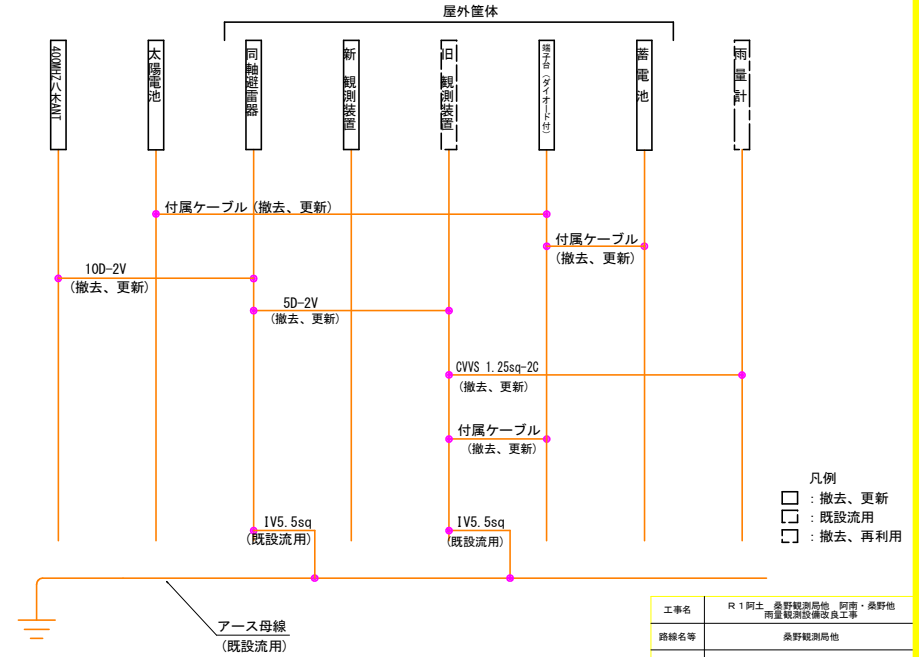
屋外筐体

400MHz八木ANT

太陽電池

同軸避雷器

新観測装置

旧観測装置

端子台（ダイオード付）

蓄電池

雨量計

付属ケーブル（撤去、更新）

付属ケーブル
（撤去、更新）

10D-2V
（撤去、更新）

5D-2V
（撤去、更新）

CVVS 1.25sq-2C
（撤去、更新）

付属ケーブル
（撤去、更新）

凡例
：撤去、更新
：既設流用
：撤去、再利用

IV5.5sq
（既設流用）

IV5.5sq
（既設流用）

アース母線
（既設流用）

| 工事名 | Ｒ１阿土　桑野観測局他　阿南・桑野他 雨量観測設備改良工事 |
|---|---|
| 路線名等 | 桑野観測局他 |